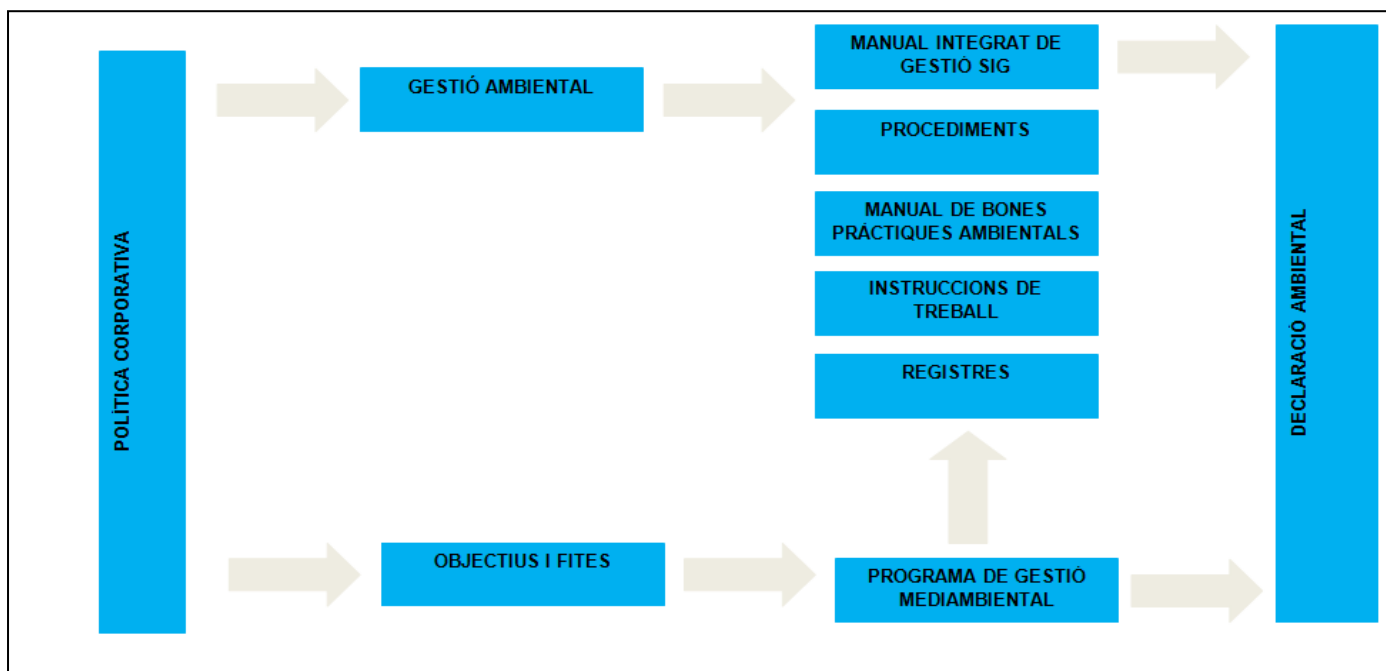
POLÍTICA CORPORATIVA

GESTIÓ AMBIENTAL

MANUAL INTEGRAT DE GESTIÓ SIG

PROCEDIMENTS

MANUAL DE BONES PRÀCTIQUES AMBIENTALS

INSTRUCCIONS DE TREBALL

REGISTRES

DECLARACIÓ AMBIENTAL

OBJECTIUS I FITES

PROGRAMA DE GESTIÓ MEDIAMBIENTAL